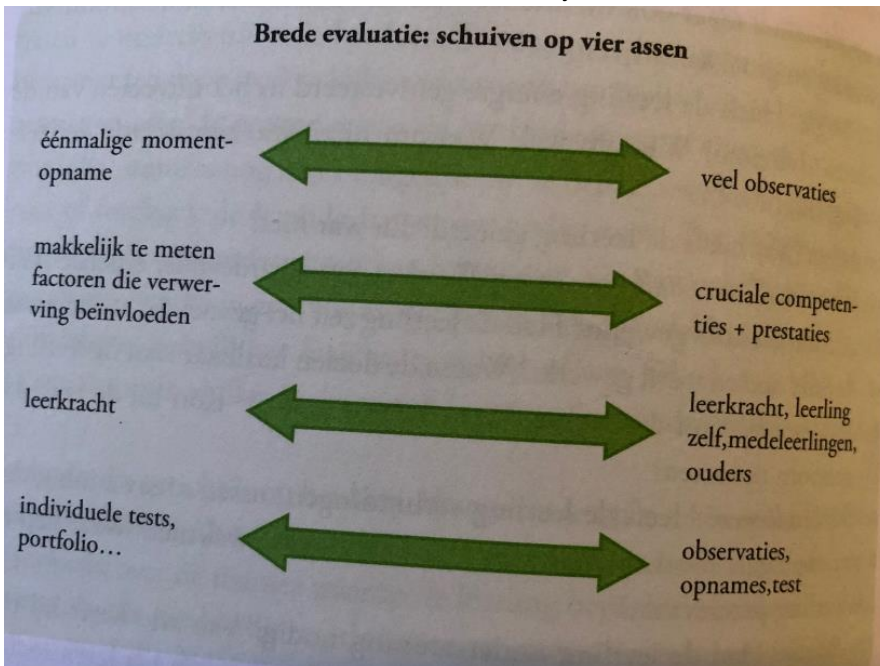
Brede evaluatie: schuiven op vier assen

éénmalige momentopname

veel observaties

makkelijk te meten factoren die verwerving beïnvloeden

cruciale competenties + prestaties

leerkracht

leerkracht, leerling zelf,medeleerlingen, ouders

individuele tests, portfolio…

observaties, opnames,test